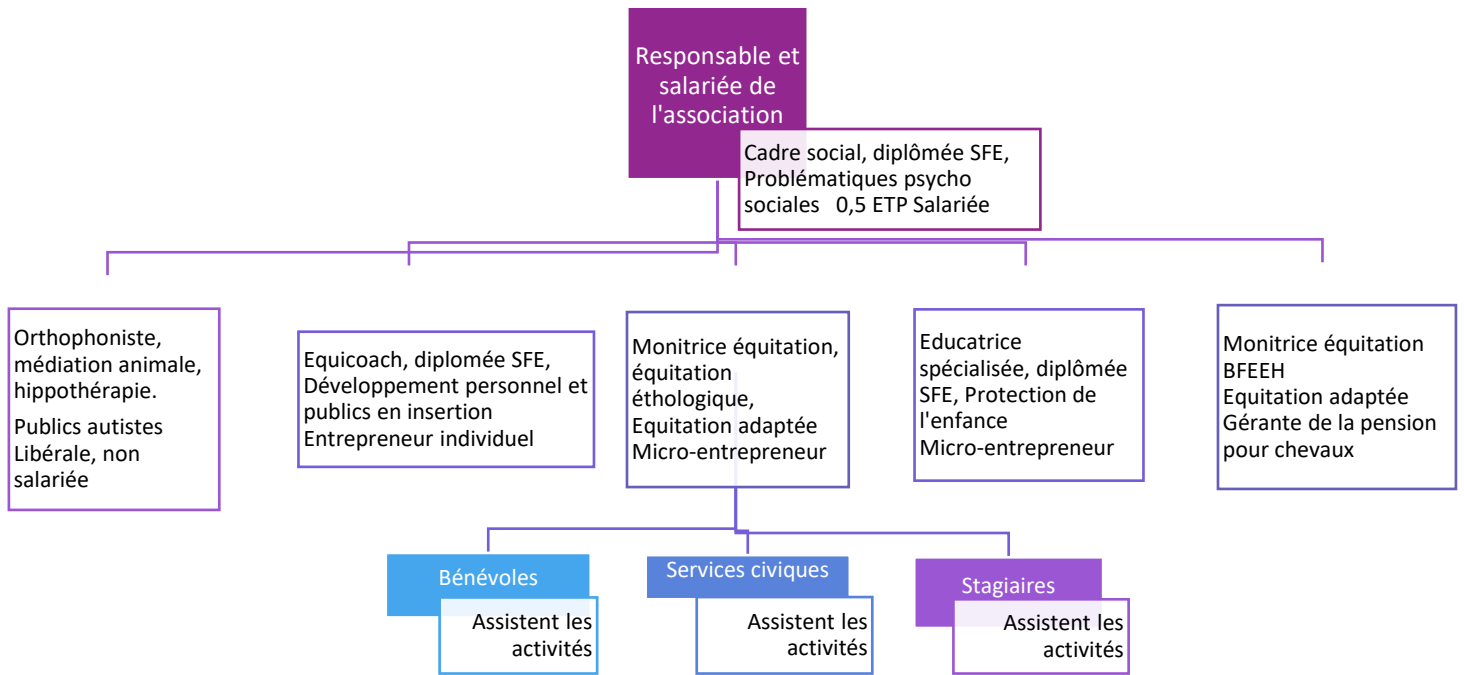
Responsable et salariée de l'association

Cadre social, diplômée SFE, Problématiques psycho sociales 0,5 ETP Salariée

Orthophoniste, médiation animale, hippothérapie.

Publics autistes Libérale, non salariée

Equicoach, diplomée SFE, Développement personnel et publics en insertion Entrepreneur individuel

Monitrice équitation, équitation éthologique, Equitation adaptée Micro-entrepreneur

Educatrice spécialisée, diplômée SFE, Protection de l'enfance Micro-entrepreneur

Monitrice équitation BFEEH Equitation adaptée Gérante de la pension pour chevaux

Bénévoles

Assistent les activités

Services civiques

Assistent les activités

Stagiaires

Assistent les activités